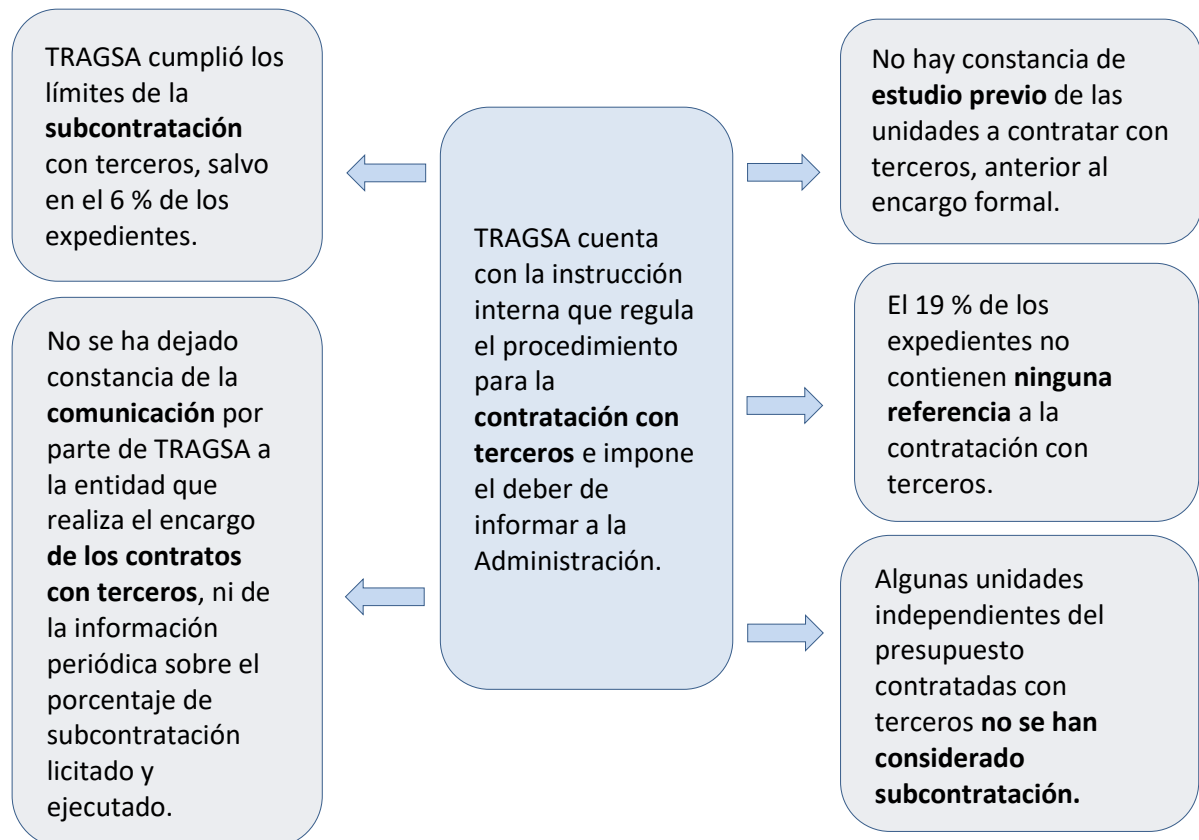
TRAGSA cuenta con la instrucción interna que regula el procedimiento para la **contratación con terceros** e impone el deber de informar a la Administración.

TRAGSA cumplió los límites de la **subcontratación** con terceros, salvo en el 6 % de los expedientes.

No se ha dejado constancia de la **comunicación** por parte de TRAGSA a la entidad que realiza el encargo **de los contratos con terceros**, ni de la información periódica sobre el porcentaje de subcontratación licitado y ejecutado.

No hay constancia de **estudio previo** de las unidades a contratar con terceros, anterior al encargo formal.

El 19 % de los expedientes no contienen **ninguna referencia** a la contratación con terceros.

Algunas unidades independientes del presupuesto contratadas con terceros **no se han considerado subcontratación.**